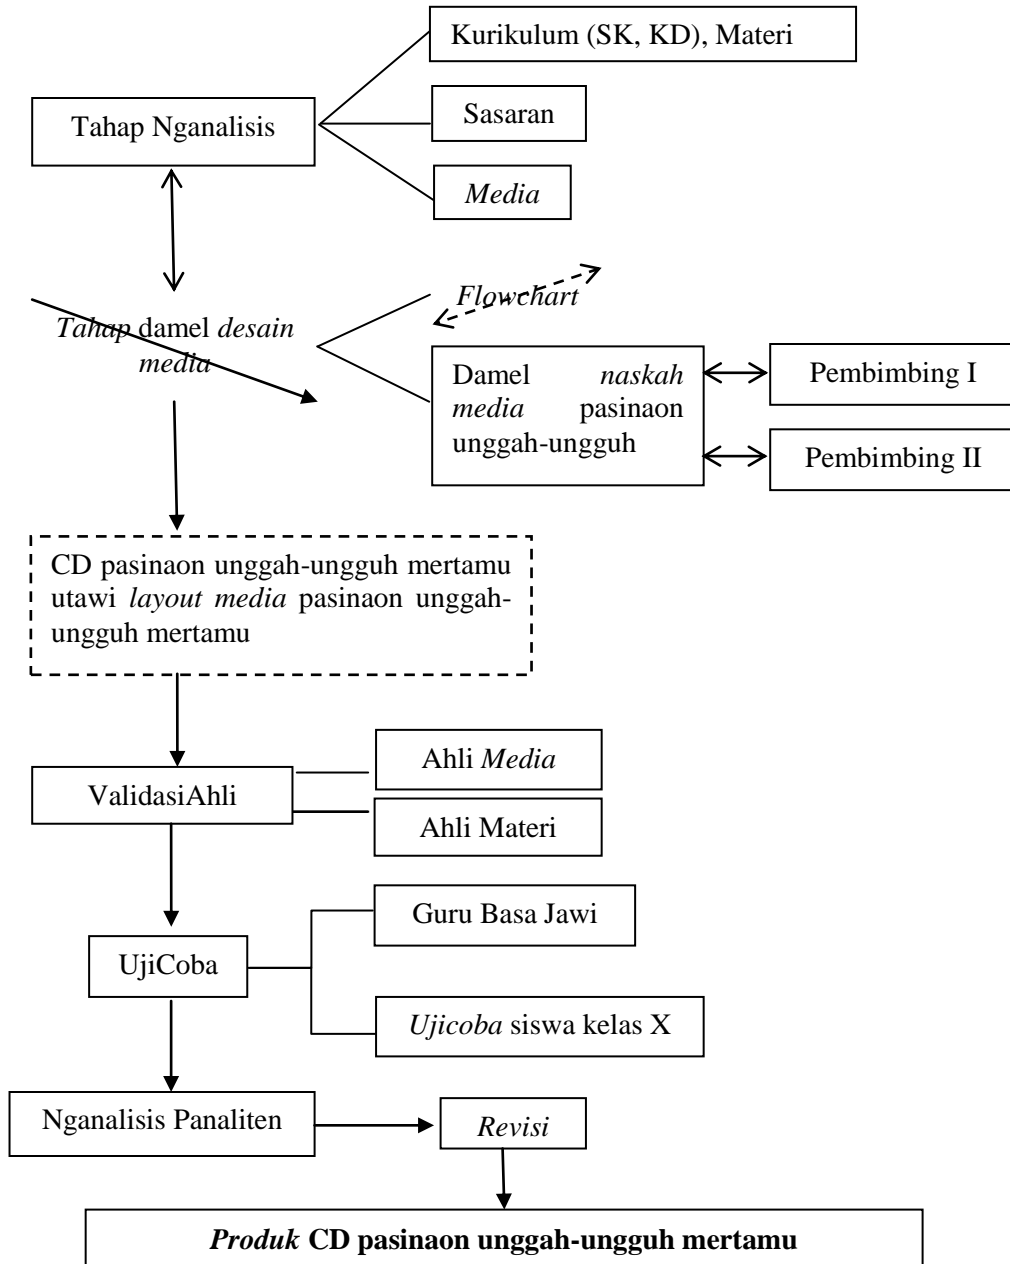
Tahap Nganalisis

Kurikulum (SK, KD), Materi

Sasaran

*Media*

*Tahap* damel *desain media*

*Flowchart*

Damel *naskah media* pasinaon unggah-ungguh

Pembimbing I

Pembimbing II

CD pasinaon unggah-ungguh mertamu utawi *layout media* pasinaon unggah-ungguh mertamu

ValidasiAhli

Ahli *Media*

Ahli Materi

UjiCoba

Guru Basa Jawi

*Ujicoba* siswa kelas X

Nganalisis Panaliten

*Revisi*

***Produk* CD pasinaon unggah-ungguh mertamu**